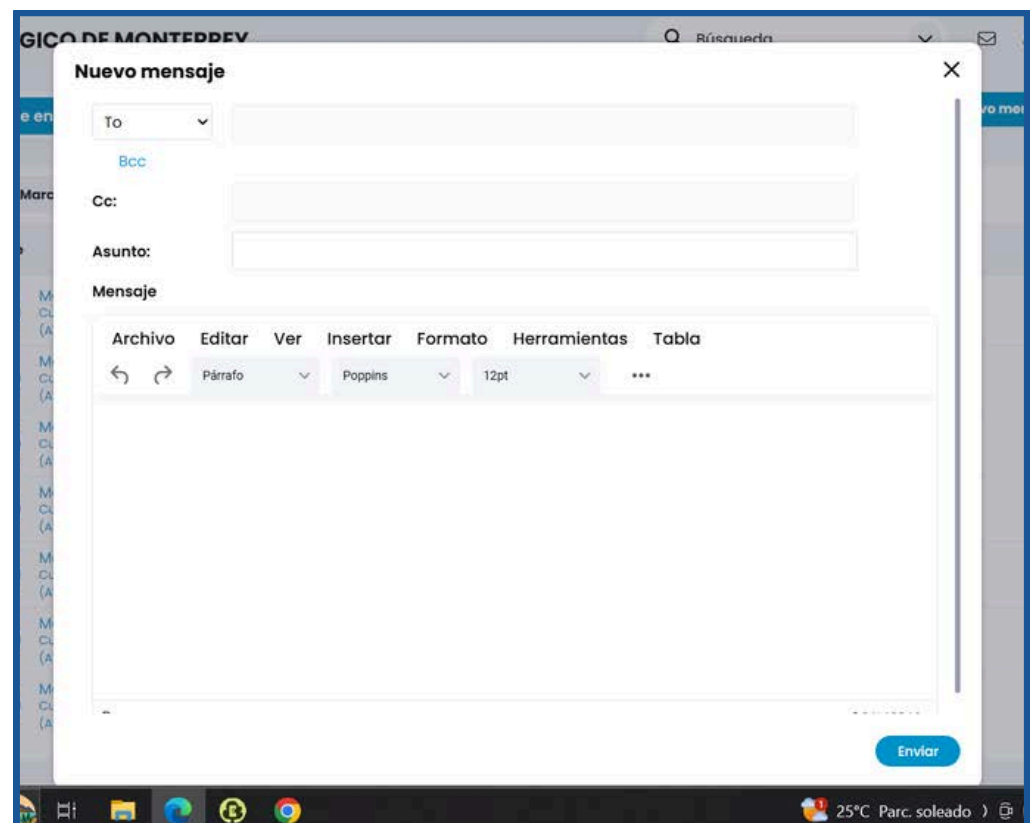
GICO DE MONTERREY

Búsqueda

Nuevo mensaje

e en

vo me

To

Bcc

Marc

Cc:

Asunto:

Mensaje

Archivo Editar Ver Insertar Formato Herramientas Tabla

Párrafo

Poppins

12pt

•••

Enviar

25°C Parc. soleado